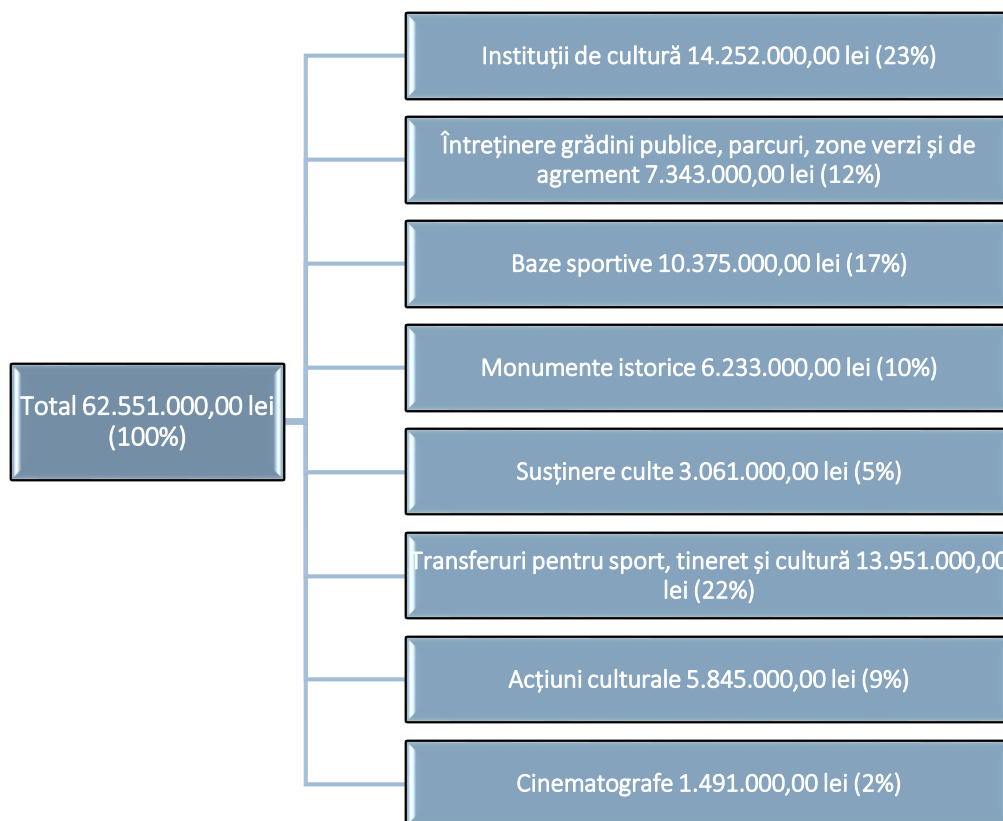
Total 62.551.000,00 lei (100%)

Instituții de cultură 14.252.000,00 lei (23%)

Întreținere grădini publice, parcuri, zone verzi și de agrement 7.343.000,00 lei (12%)

Baze sportive 10.375.000,00 lei (17%)

Monumente istorice 6.233.000,00 lei (10%)

Susținere culte 3.061.000,00 lei (5%)

Transferuri pentru sport, tineret și cultură 13.951.000,00 lei (22%)

Acțiuni culturale 5.845.000,00 lei (9%)

Cinematografe 1.491.000,00 lei (2%)